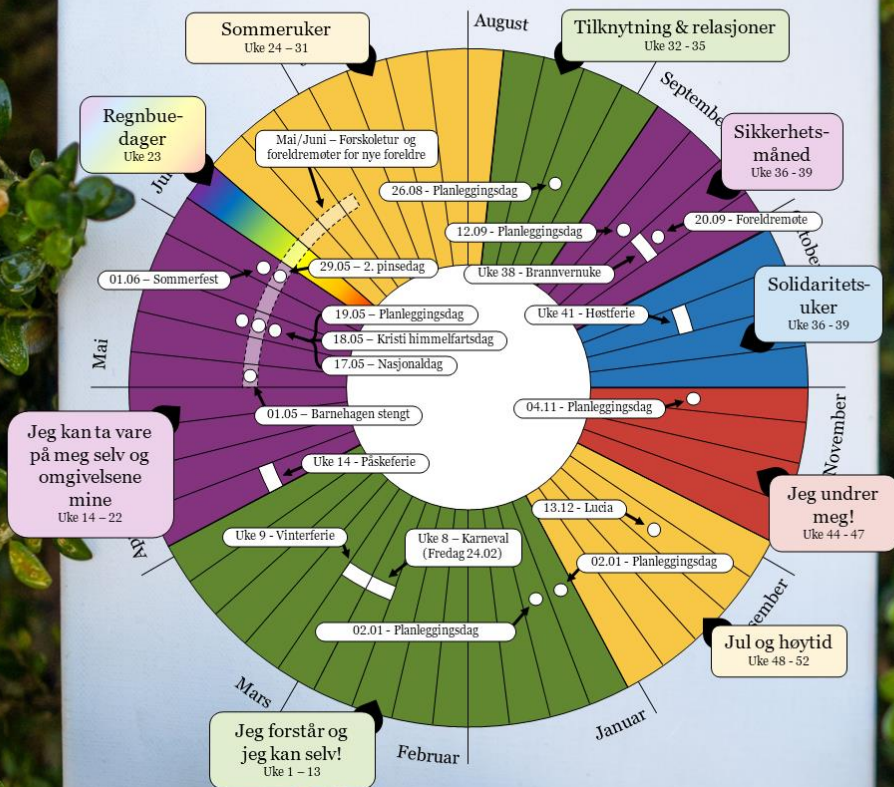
Sommeruker
Uke 24 – 31

August

Tilknytning & relasjoner
Uke 32 - 35

Regnbuedager
Uke 23

Mai/Juni – Førskoletur og foreldremøter for nye foreldre

September

Sikkerhetsmåned
Uke 36 - 39

26.08 - Planleggingsdag

Juni

12.09 - Planleggingsdag

20.09 - Foreldremøte

Oktober

01.06 – Sommerfest

29.05 – 2. pinsedag

Uke 38 - Brannvernuke

Solidaritetsuker
Uke 36 - 39

19.05 – Planleggingsdag

Uke 41 - Høstferie

18.05 – Kristi himmelfartsdag

Mai

17.05 – Nasjonaldag

04.11 - Planleggingsdag

November

01.05 – Barnehagen stengt

Jeg kan ta vare på meg selv og omgivelsene mine
Uke 14 – 22

Uke 14 - Påskeferie

Jeg undrer meg!
Uke 44 - 47

13.12 - Lucia

April

Uke 9 - Vinterferie

Uke 8 – Karneval
(Fredag 24.02)

02.01 - Planleggingsdag

Desember

02.01 - Planleggingsdag

Jul og høytid
Uke 48 - 52

Mars

Januar

Jeg forstår og jeg kan selv!
Uke 1 – 13

Februar